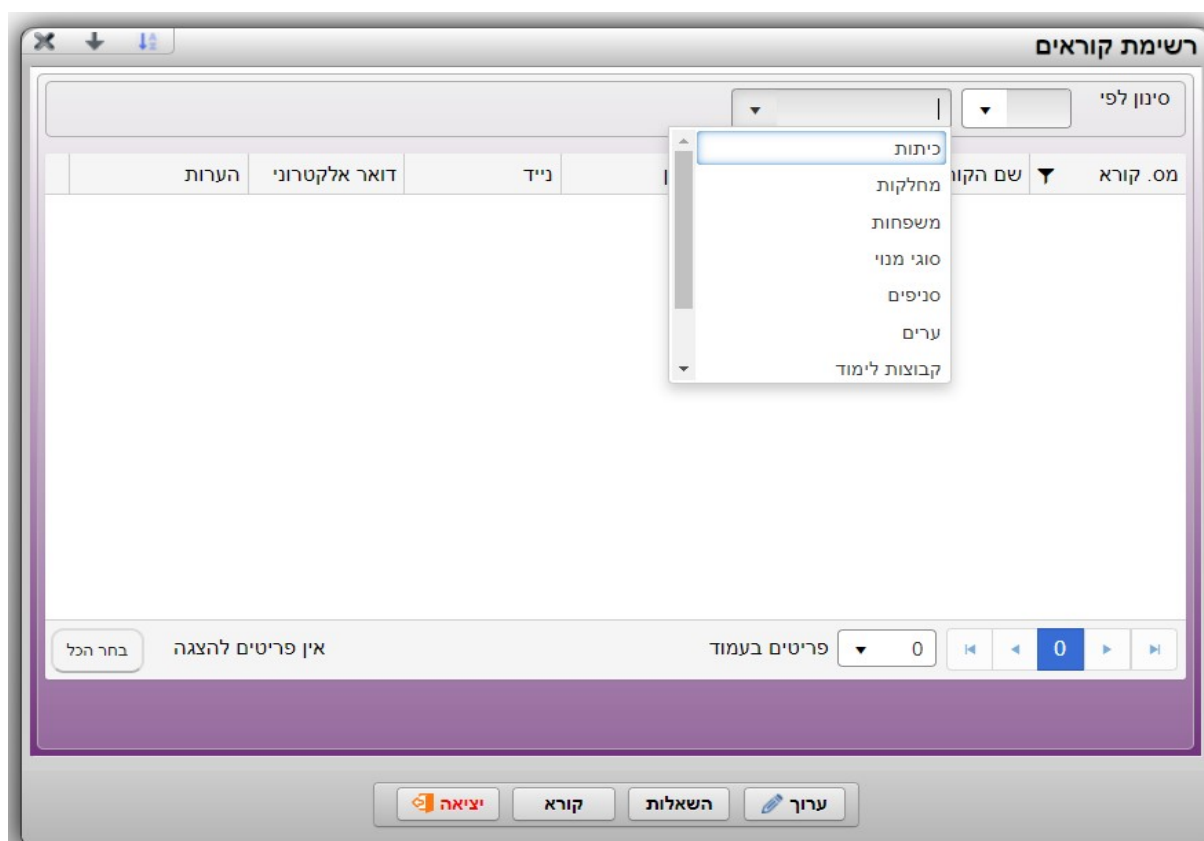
רשימת קוראים

סינון לפי

כיתות
מחלקות
משפחות
סוגי מנוי
סניפים
ערים
קבוצות לימוד

| מס. קורא | שם הקו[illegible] | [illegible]ן | נייד | דואר אלקטרוני | הערות |
|---|---|---|---|---|---|

0 פריטים בעמוד 0

אין פריטים להצגה
בחר הכל

ערוך השאלות קורא יציאה